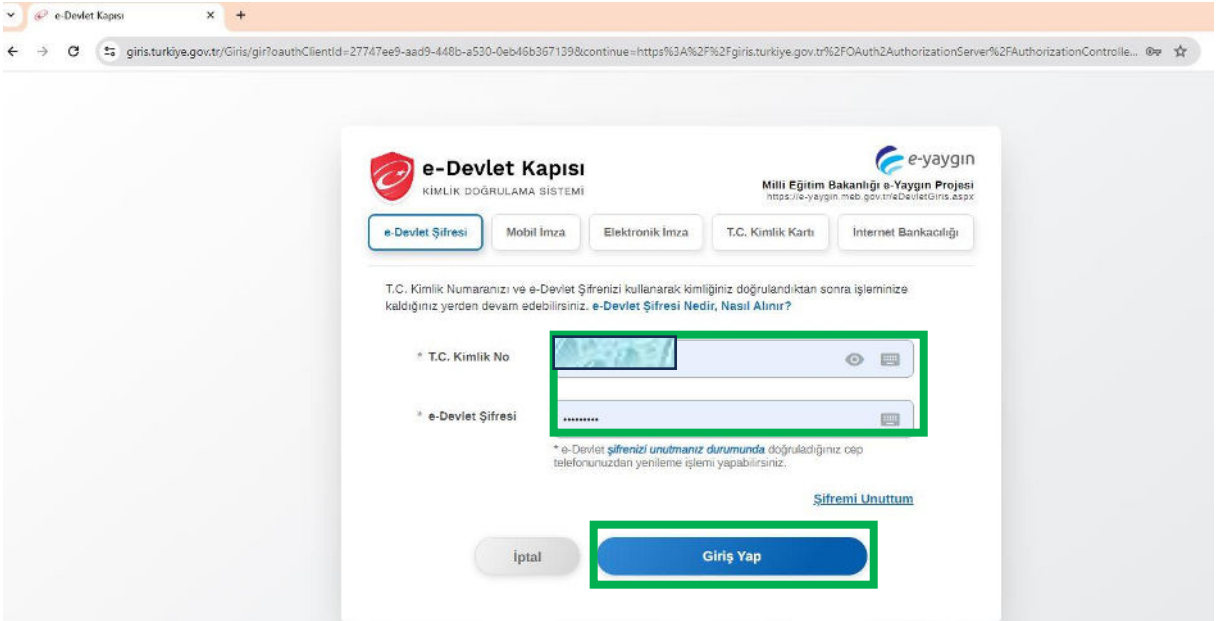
e-Devlet Kapısı ×
+

giris.turkiye.gov.tr/Giris/gir?oauthClientId=27747ee9-aad9-448b-a530-0eb46b367139&continue=https%3A%2F%2Fgiris.turkiye.gov.tr%2FOAuth2AuthorizationServer%2FAuthorizationControlle...

e-Devlet Kapısı
KİMLİK DOĞRULAMA SİSTEMİ

e-yaygın
Milli Eğitim Bakanlığı e-Yaygın Projesi
https://e-yaygin.meb.gov.tr/eDevletGiris.aspx

e-Devlet Şifresi | Mobil İmza | Elektronik İmza | T.C. Kimlik Kartı | İnternet Bankacılığı

T.C. Kimlik Numaranızı ve e-Devlet Şifrenizi kullanarak kimliğiniz doğrulandıktan sonra işleminize kaldığınız yerden devam edebilirsiniz. e-Devlet Şifresi Nedir, Nasıl Alınır?

* T.C. Kimlik No

* e-Devlet Şifresi
.........

* e-Devlet şifrenizi unutmanız durumunda doğruladığınız cep telefonunuzdan yenileme işlemi yapabilirsiniz.

Şifremi Unuttum

İptal
Giriş Yap